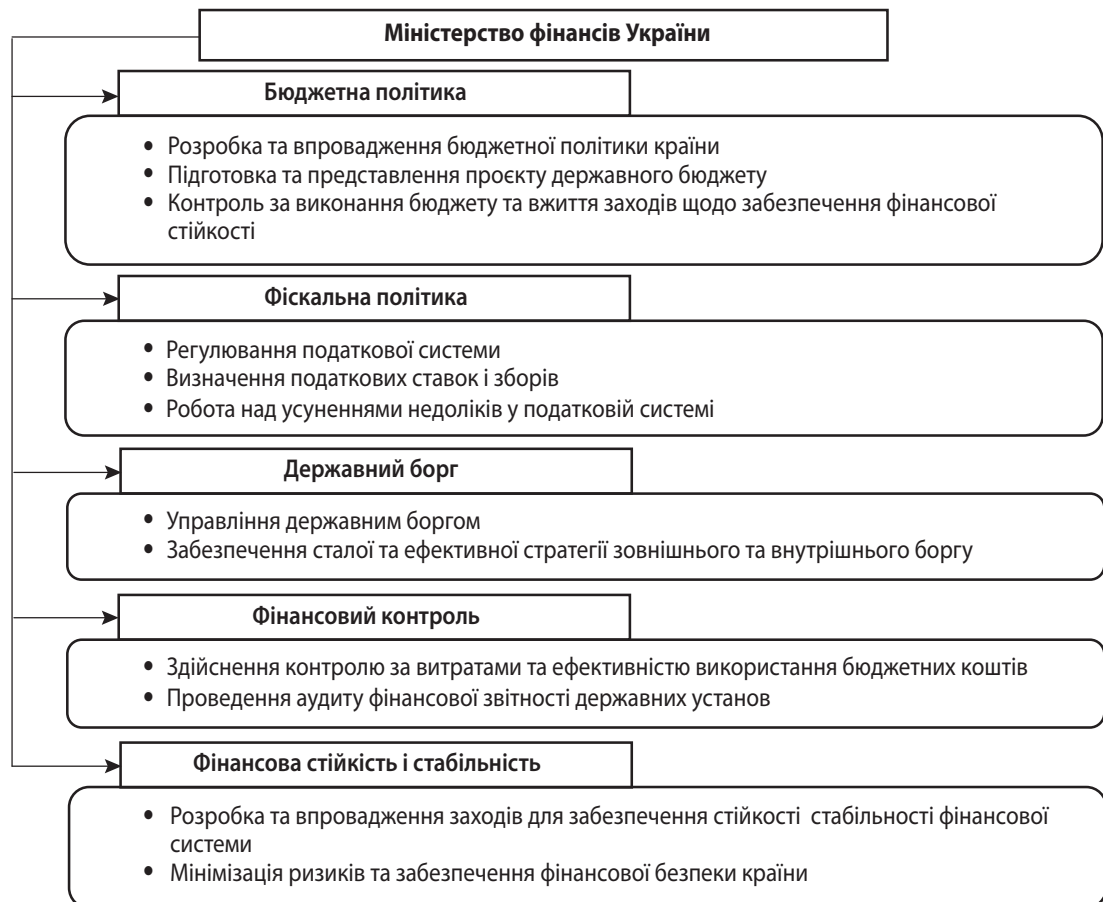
Міністерство фінансів України

Бюджетна політика

- Розробка та впровадження бюджетної політики країни
- Підготовка та представлення проєкту державного бюджету
- Контроль за виконання бюджету та вжиття заходів щодо забезпечення фінансової стійкості

Фіскальна політика

- Регулювання податкової системи
- Визначення податкових ставок і зборів
- Робота над усуненнями недоліків у податковій системі

Державний борг

- Управління державним боргом
- Забезпечення сталої та ефективної стратегії зовнішнього та внутрішнього боргу

Фінансовий контроль

- Здійснення контролю за витратами та ефективністю використання бюджетних коштів
- Проведення аудиту фінансової звітності державних установ

Фінансова стійкість і стабільність

- Розробка та впровадження заходів для забезпечення стійкості стабільності фінансової системи
- Мінімізація ризиків та забезпечення фінансової безпеки країни